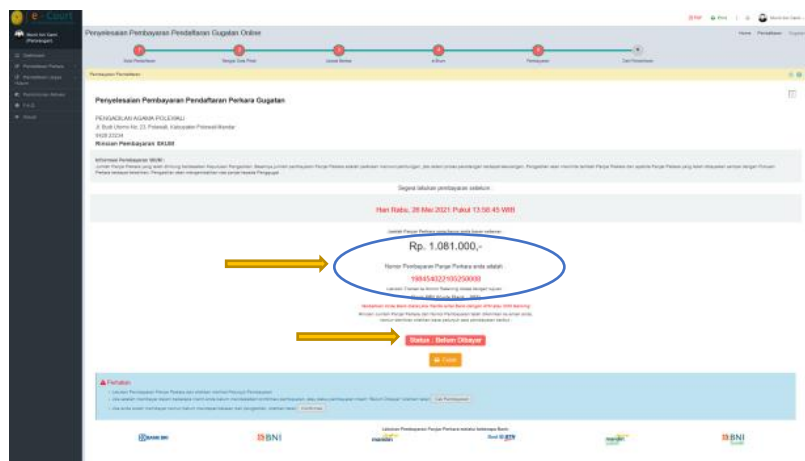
e-Court

Penyelesaian Pembayaran Pendaftaran Gugatan Online

Home Pendaftaran Gugatan

Data Pendaftaran | Bayar Saja Pihak | Upload Berkas | e-Bukti | Pembayaran | Cek Pendaftaran

Pembayaran Pendaftaran

Penyelesaian Pembayaran Pendaftaran Perkara Gugatan

PENGADILAN AGAMA POLEWALI
Jl. Budi Utomo No. 23, Polewali, Kabupaten Polewali Mandar
0428 23234
Rincian Pembayaran SKUM

Segera lakukan pembayaran sebelum :

Hari Rabu, 26 Mei 2021 Pukul 13:58:45 WIB

Jumlah Panjar Perkara yang harus anda bayar sebesar :

Rp. 1.081.000,-

Nomor Pembayaran Panjar Perkara anda adalah :

1984543271 55250000

Status : Belum Dibayar

Cetak

Perhatian

Layanan Pembayaran Panjar Perkara melalui beberapa Bank :

BANK BRI | BNI | Bank BTN | BNI Syariah